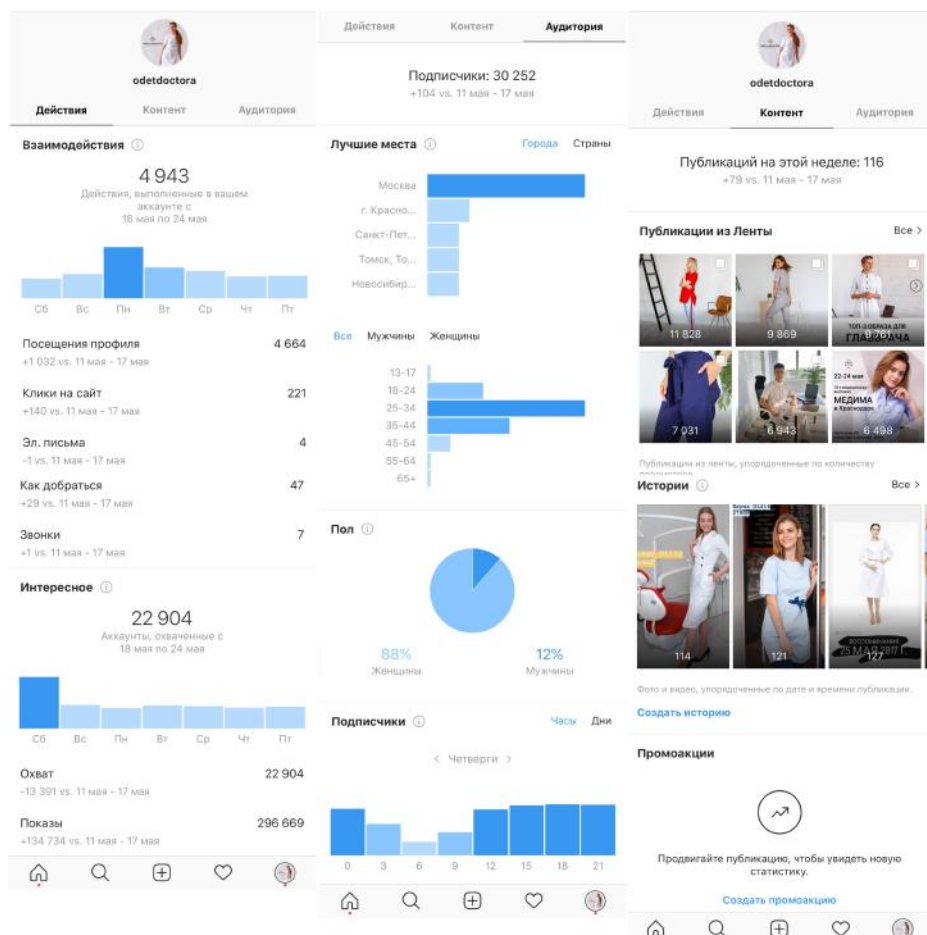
odetdoctora

Действия Контент Аудитория

Взаимодействия

4 943
Действия, выполненные в вашем аккаунте с 18 мая по 24 мая

Сб Вс Пн Вт Ср Чт Пт

Посещения профиля 4 664
+1 032 vs. 11 мая - 17 мая

Клики на сайт 221
+140 vs. 11 мая - 17 мая

Эл. письма 4
-1 vs. 11 мая - 17 мая

Как добраться 47
+29 vs. 11 мая - 17 мая

Звонки 7
+1 vs. 11 мая - 17 мая

Интересное

22 904
Аккаунты, охваченные с 18 мая по 24 мая

Сб Вс Пн Вт Ср Чт Пт

Охват 22 904
-13 391 vs. 11 мая - 17 мая

Показы 296 669
+134 734 vs. 11 мая - 17 мая

Действия Контент Аудитория

Подписчики: 30 252
+104 vs. 11 мая - 17 мая

Лучшие места Города Страны

Москва
г. Красно...
Санкт-Пет...
Томск, То...
Новосибир...

Все Мужчины Женщины

13-17
18-24
25-34
35-44
45-54
55-64
65+

Пол

88%
Женщины

12%
Мужчины

Подписчики Часы Дни

< Четверги >

0 3 6 9 12 15 18 21

odetdoctora

Действия Контент Аудитория

Публикаций на этой неделе: 116
+79 vs. 11 мая - 17 мая

Публикации из Ленты Все >

11 828
9 869
ТОП-ЭЛЕКЗА ДЛЯ ГЛАВВРАЧА
7 031
6 943
22-24 мая МЕДИМА в Краснодаре
6 498

Публикации из ленты, упорядоченные по количеству

Истории Все >

114
121
25 МАЯ 2017
127

Фото и видео, упорядоченные по дате и времени публикации.

Создать историю

Промоакции

Продвигайте публикацию, чтобы увидеть новую статистику.

Создать промоакцию